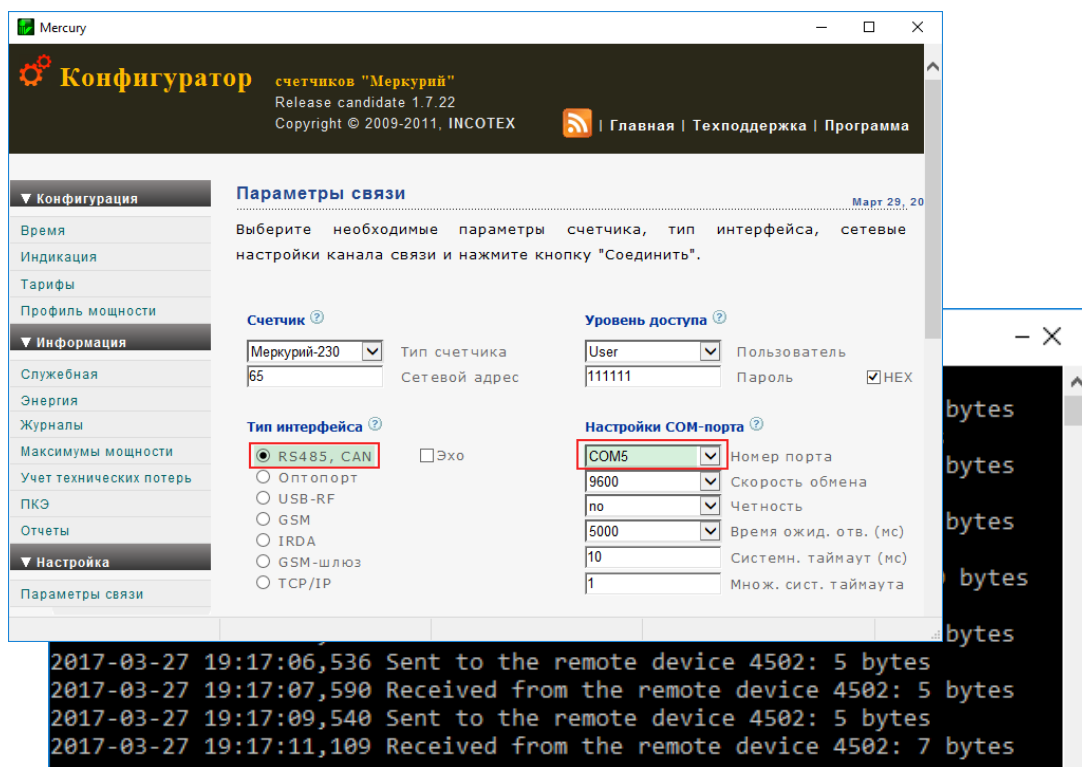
Mercury

Конфигуратор счетчиков "Меркурий"
Release candidate 1.7.22
Copyright © 2009-2011, INCOTEX

| Главная | Техподдержка | Программа

▼ Конфигурация
Время
Индикация
Тарифы
Профиль мощности
▼ Информация
Служебная
Энергия
Журналы
Максимумы мощности
Учет технических потерь
ПКЭ
Отчеты
▼ Настройка
Параметры связи

Параметры связи

Март 29, 20

Выберите необходимые параметры счетчика, тип интерфейса, сетевые настройки канала связи и нажмите кнопку "Соединить".

Счетчик
Меркурий-230 Тип счетчика
65 Сетевой адрес

Уровень доступа
User Пользователь
111111 Пароль HEX

Тип интерфейса
RS485, CAN
Эхо
Оптопорт
USB-RF
GSM
IRDA
GSM-шлюз
TCP/IP

Настройки COM-порта
COM5 Номер порта
9600 Скорость обмена
no Четность
5000 Время ожид. отв. (мс)
10 Системн. таймаут (мс)
1 Множ. сист. таймаута

bytes
bytes
bytes
bytes
bytes
2017-03-27 19:17:06,536 Sent to the remote device 4502: 5 bytes
2017-03-27 19:17:07,590 Received from the remote device 4502: 5 bytes
2017-03-27 19:17:09,540 Sent to the remote device 4502: 5 bytes
2017-03-27 19:17:11,109 Received from the remote device 4502: 7 bytes